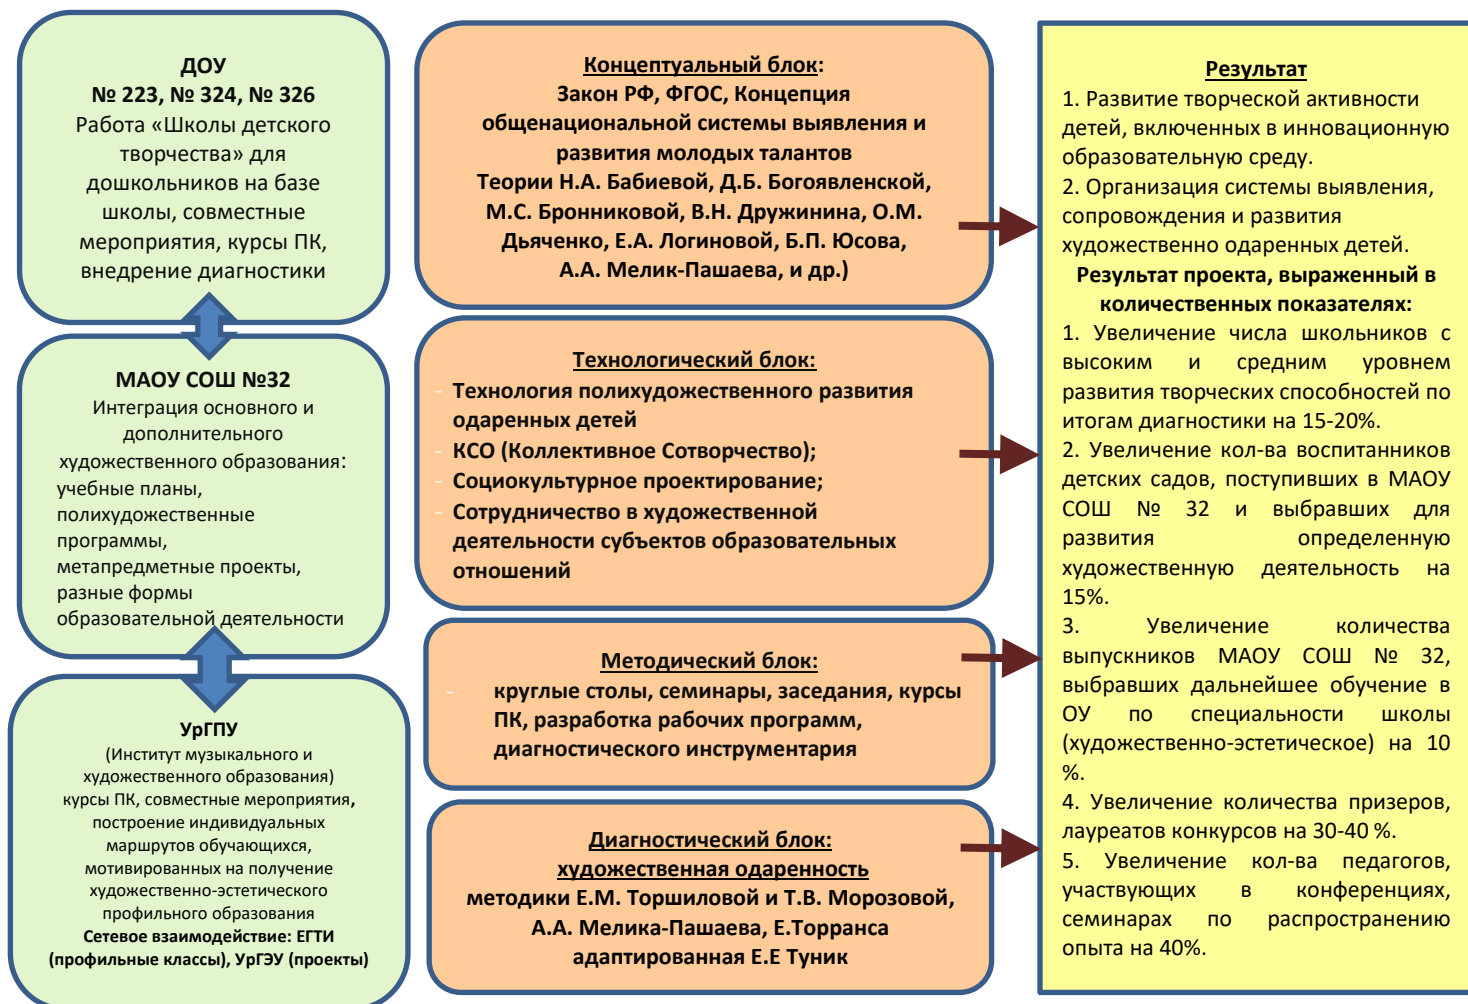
ДОУ
№ 223, № 324, № 326
Работа «Школы детского творчества» для дошкольников на базе школы, совместные мероприятия, курсы ПК, внедрение диагностики

МАОУ СОШ №32
Интеграция основного и дополнительного художественного образования:
учебные планы,
полихудожественные программы,
метапредметные проекты,
разные формы образовательной деятельности

УрГПУ
(Институт музыкального и художественного образования)
курсы ПК, совместные мероприятия, построение индивидуальных маршрутов обучающихся, мотивированных на получение художественно-эстетического профильного образования
Сетевое взаимодействие: ЕГТИ (профильные классы), УрГЭУ (проекты)

Концептуальный блок:
Закон РФ, ФГОС, Концепция общенациональной системы выявления и развития молодых талантов
Теории Н.А. Бабиевой, Д.Б. Богоявленской, М.С. Бронниковой, В.Н. Дружинина, О.М. Дьяченко, Е.А. Логиновой, Б.П. Юсова, А.А. Мелик-Пашаева, и др.)

Технологический блок:
- Технология полихудожественного развития одаренных детей
- КСО (Коллективное Сотворчество);
- Социокультурное проектирование;
- Сотрудничество в художественной деятельности субъектов образовательных отношений

Методический блок:
- круглые столы, семинары, заседания, курсы ПК, разработка рабочих программ, диагностического инструментария

Диагностический блок:
художественная одаренность
методики Е.М. Торшиловой и Т.В. Морозовой, А.А. Мелика-Пашаева, Е.Торранса адаптированная Е.Е Туник

Результат
1. Развитие творческой активности детей, включенных в инновационную образовательную среду.
2. Организация системы выявления, сопровождения и развития художественно одаренных детей.
Результат проекта, выраженный в количественных показателях:
1. Увеличение числа школьников с высоким и средним уровнем развития творческих способностей по итогам диагностики на 15-20%.
2. Увеличение кол-ва воспитанников детских садов, поступивших в МАОУ СОШ № 32 и выбравших для развития определенную художественную деятельность на 15%.
3. Увеличение количества выпускников МАОУ СОШ № 32, выбравших дальнейшее обучение в ОУ по специальности школы (художественно-эстетическое) на 10 %.
4. Увеличение количества призеров, лауреатов конкурсов на 30-40 %.
5. Увеличение кол-ва педагогов, участвующих в конференциях, семинарах по распространению опыта на 40%.